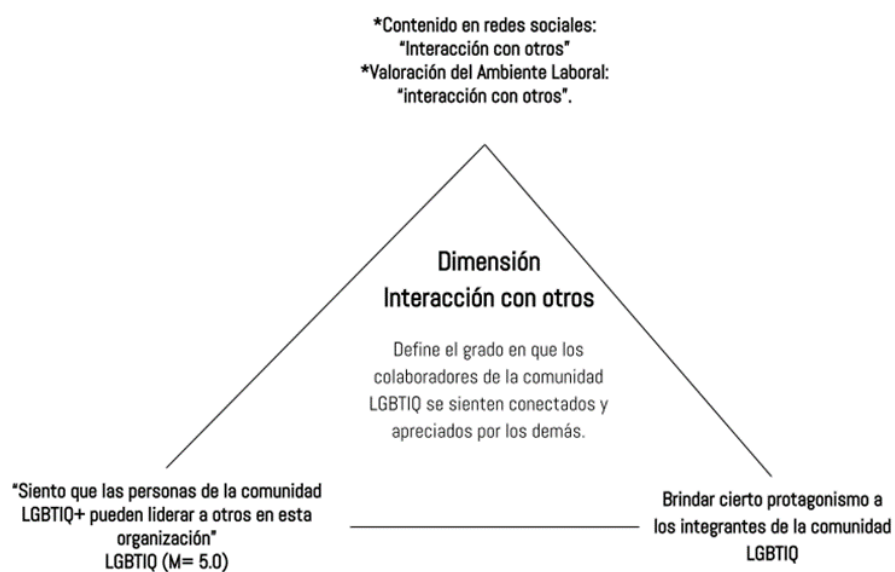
*Contenido en redes sociales:
"Interacción con otros"
*Valoración del Ambiente Laboral:
"interacción con otros".

Dimensión
Interacción con otros

Define el grado en que los colaboradores de la comunidad LGBTIQ se sienten conectados y apreciados por los demás.

"Siento que las personas de la comunidad LGBTIQ+ pueden liderar a otros en esta organización"
LGBTIQ (M= 5.0)

Brindar cierto protagonismo a los integrantes de la comunidad LGBTIQ